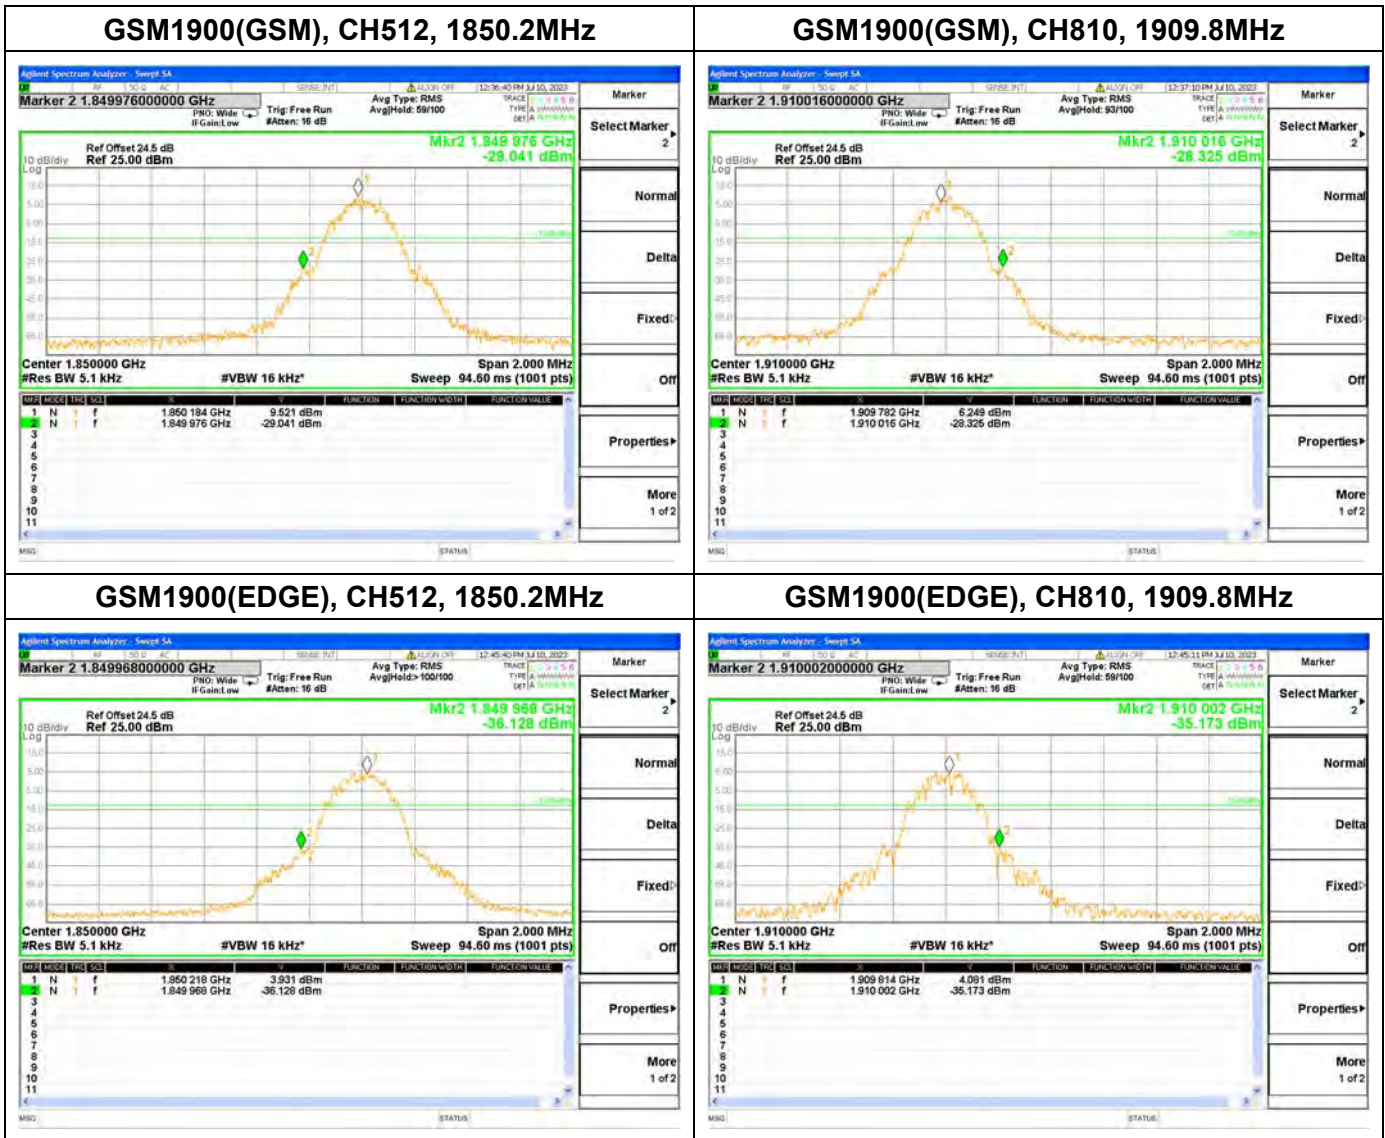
| GSM1900(GSM), CH512, 1850.2MHz | GSM1900(GSM), CH810, 1909.8MHz |
|---|---|
| Agilent Spectrum Analyzer - Swept SA<br>Marker 2 1.849976000000 GHz<br>PNO: Wide IFGain:Low Trig: Free Run #Atten: 16 dB<br>Avg Type: RMS Avg\|Hold: 59/100<br>12:36:40 PM Jul 10, 2023<br>Ref Offset 24.5 dB<br>10 dB/div Ref 25.00 dBm<br>Mkr2 1.849 976 GHz -29.041 dBm<br>Center 1.850000 GHz #Res BW 5.1 kHz #VBW 16 kHz* Span 2.000 MHz Sweep 94.60 ms (1001 pts)<br>1 N 1 f 1.850 184 GHz 9.521 dBm<br>2 N 1 f 1.849 976 GHz -29.041 dBm<br>Marker Select Marker 2 Normal Delta Fixed Off Properties More 1 of 2<br>MSG STATUS | Agilent Spectrum Analyzer - Swept SA<br>Marker 2 1.910016000000 GHz<br>PNO: Wide IFGain:Low Trig: Free Run #Atten: 16 dB<br>Avg Type: RMS Avg\|Hold: 93/100<br>12:37:10 PM Jul 10, 2023<br>Ref Offset 24.5 dB<br>10 dB/div Ref 25.00 dBm<br>Mkr2 1.910 016 GHz -28.325 dBm<br>Center 1.910000 GHz #Res BW 5.1 kHz #VBW 16 kHz* Span 2.000 MHz Sweep 94.60 ms (1001 pts)<br>1 N 1 f 1.909 782 GHz 6.249 dBm<br>2 N 1 f 1.910 016 GHz -28.325 dBm<br>Marker Select Marker 2 Normal Delta Fixed Off Properties More 1 of 2<br>MSG STATUS |
| GSM1900(EDGE), CH512, 1850.2MHz | GSM1900(EDGE), CH810, 1909.8MHz |
| Agilent Spectrum Analyzer - Swept SA<br>Marker 2 1.849968000000 GHz<br>PNO: Wide IFGain:Low Trig: Free Run #Atten: 16 dB<br>Avg Type: RMS Avg\|Hold:> 100/100<br>12:45:40 PM Jul 10, 2023<br>Ref Offset 24.5 dB<br>10 dB/div Ref 25.00 dBm<br>Mkr2 1.849 968 GHz -36.128 dBm<br>Center 1.850000 GHz #Res BW 5.1 kHz #VBW 16 kHz* Span 2.000 MHz Sweep 94.60 ms (1001 pts)<br>1 N 1 f 1.850 218 GHz 3.931 dBm<br>2 N 1 f 1.849 968 GHz -36.128 dBm<br>Marker Select Marker 2 Normal Delta Fixed Off Properties More 1 of 2<br>MSG STATUS | Agilent Spectrum Analyzer - Swept SA<br>Marker 2 1.910002000000 GHz<br>PNO: Wide IFGain:Low Trig: Free Run #Atten: 16 dB<br>Avg Type: RMS Avg\|Hold: 59/100<br>12:45:11 PM Jul 10, 2023<br>Ref Offset 24.5 dB<br>10 dB/div Ref 25.00 dBm<br>Mkr2 1.910 002 GHz -35.173 dBm<br>Center 1.910000 GHz #Res BW 5.1 kHz #VBW 16 kHz* Span 2.000 MHz Sweep 94.60 ms (1001 pts)<br>1 N 1 f 1.909 814 GHz 4.081 dBm<br>2 N 1 f 1.910 002 GHz -35.173 dBm<br>Marker Select Marker 2 Normal Delta Fixed Off Properties More 1 of 2<br>MSG STATUS |